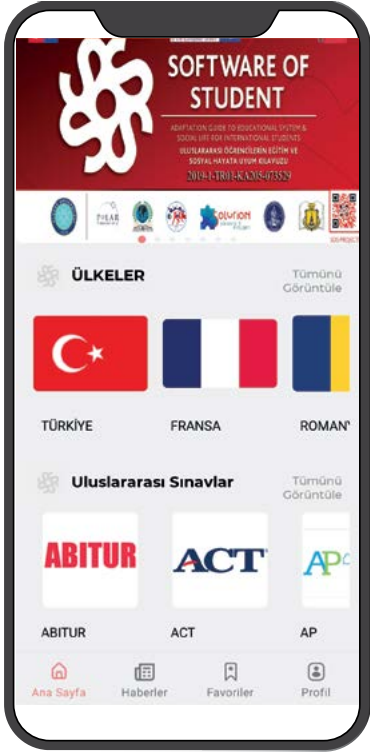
SOFTWARE OF STUDENT

ADAPTATION GUIDE TO EDUCATIONAL SYSTEM & SOCIAL LIFE FOR INTERNATIONAL STUDENTS

ULUSLARARASI ÖĞRENCİLERİN EĞİTİM VE SOSYAL HAYATA UYUM KILAVUZU

2019-1-TR01-KA205-073529

ÜLKELER

Tümünü Görüntüle

TÜRKİYE

FRANSA

ROMAN

Uluslararası Sınavlar

Tümünü Görüntüle

ABITUR

ACT

AP

ABITUR

ACT

AP

Ana Sayfa

Haberler

Favoriler

Profil